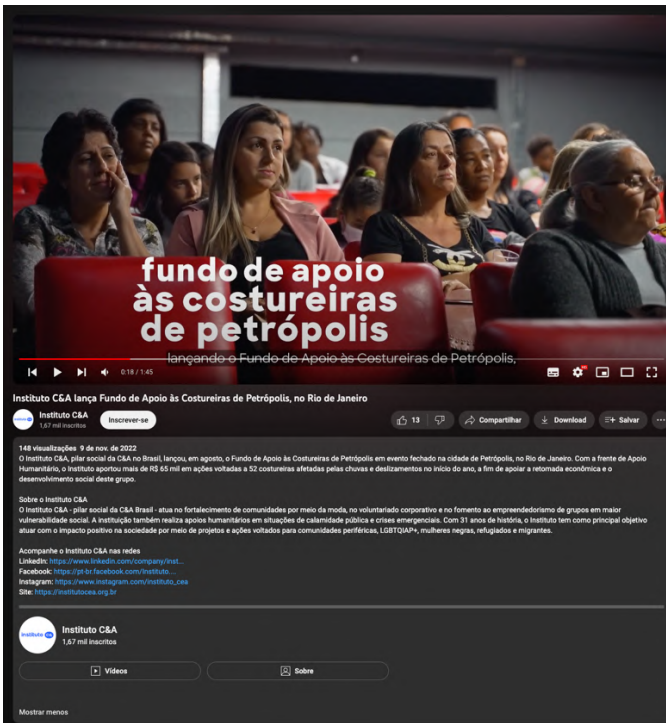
fundo de apoio às costureiras de petrópolis

lançando o Fundo de Apoio às Costureiras de Petrópolis,

0:18 / 1:45

Instituto C&A lança Fundo de Apoio às Costureiras de Petrópolis, no Rio de Janeiro

Instituto C&A
1,67 mil inscritos

Inscrever-se

13

Compartilhar

Download

Salvar

148 visualizações 9 de nov. de 2022
O Instituto C&A, pilar social da C&A no Brasil, lançou, em agosto, o Fundo de Apoio às Costureiras de Petrópolis em evento fechado na cidade de Petrópolis, no Rio de Janeiro. Com a frente de Apoio Humanitário, o Instituto aportou mais de R$ 65 mil em ações voltadas a 52 costureiras afetadas pelas chuvas e deslizamentos no início do ano, a fim de apoiar a retomada econômica e o desenvolvimento social deste grupo.

Sobre o Instituto C&A
O Instituto C&A - pilar social da C&A Brasil - atua no fortalecimento de comunidades por meio da moda, no voluntariado corporativo e no fomento ao empreendedorismo de grupos em maior vulnerabilidade social. A instituição também realiza apoios humanitários em situações de calamidade pública e crises emergenciais. Com 31 anos de história, o Instituto tem como principal objetivo atuar com o impacto positivo na sociedade por meio de projetos e ações voltados para comunidades periféricas, LGBTQIAP+, mulheres negras, refugiados e migrantes.

Acompanhe o Instituto C&A nas redes
LinkedIn: https://www.linkedin.com/company/inst...
Facebook: https://pt-br.facebook.com/Instituto...
Instagram: https://www.instagram.com/instituto_cea
Site: https://institutocea.org.br

Instituto C&A
Instituto C&A
1,67 mil inscritos

Vídeos

Sobre

Mostrar menos